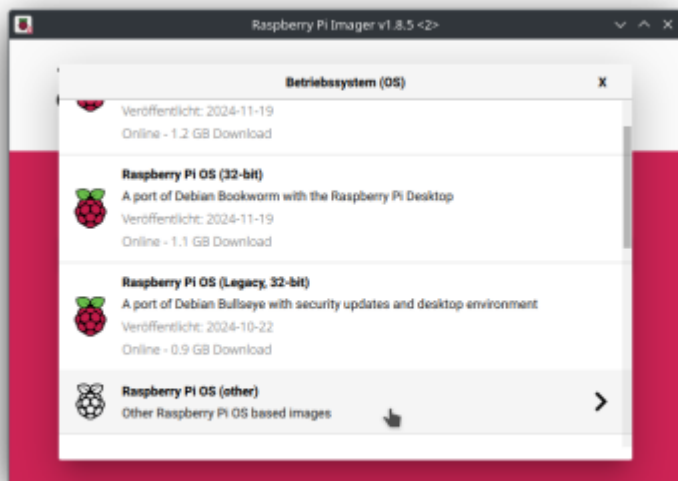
Raspberry Pi Imager v1.8.5 <2>

Betriebssystem (OS)

X

Veröffentlicht: 2024-11-19
Online - 1.2 GB Download

Raspberry Pi OS (32-bit)
A port of Debian Bookworm with the Raspberry Pi Desktop
Veröffentlicht: 2024-11-19
Online - 1.1 GB Download

Raspberry Pi OS (Legacy, 32-bit)
A port of Debian Bullseye with security updates and desktop environment
Veröffentlicht: 2024-10-22
Online - 0.9 GB Download

Raspberry Pi OS (other)
Other Raspberry Pi OS based images